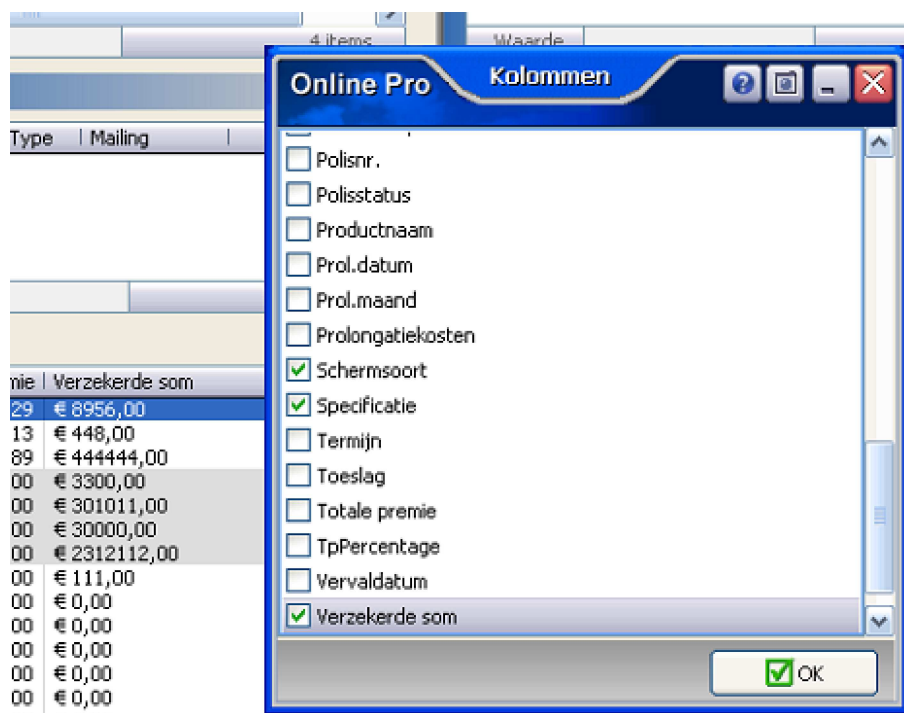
4 items

Waarde

Type | Mailing

mie | Verzekerde som
29 | € 8956,00
13 | € 448,00
89 | € 444444,00
00 | € 3300,00
00 | € 301011,00
00 | € 30000,00
00 | € 2312112,00
00 | € 111,00
00 | € 0,00
00 | € 0,00
00 | € 0,00
00 | € 0,00
00 | € 0,00

Online Pro

Kolommen

Polisnr.
Polisstatus
Productnaam
Prol.datum
Prol.maand
Prolongatiekosten
Schermsoort
Specificatie
Termijn
Toeslag
Totale premie
TpPercentage
Vervaldatum
Verzekerde som

OK